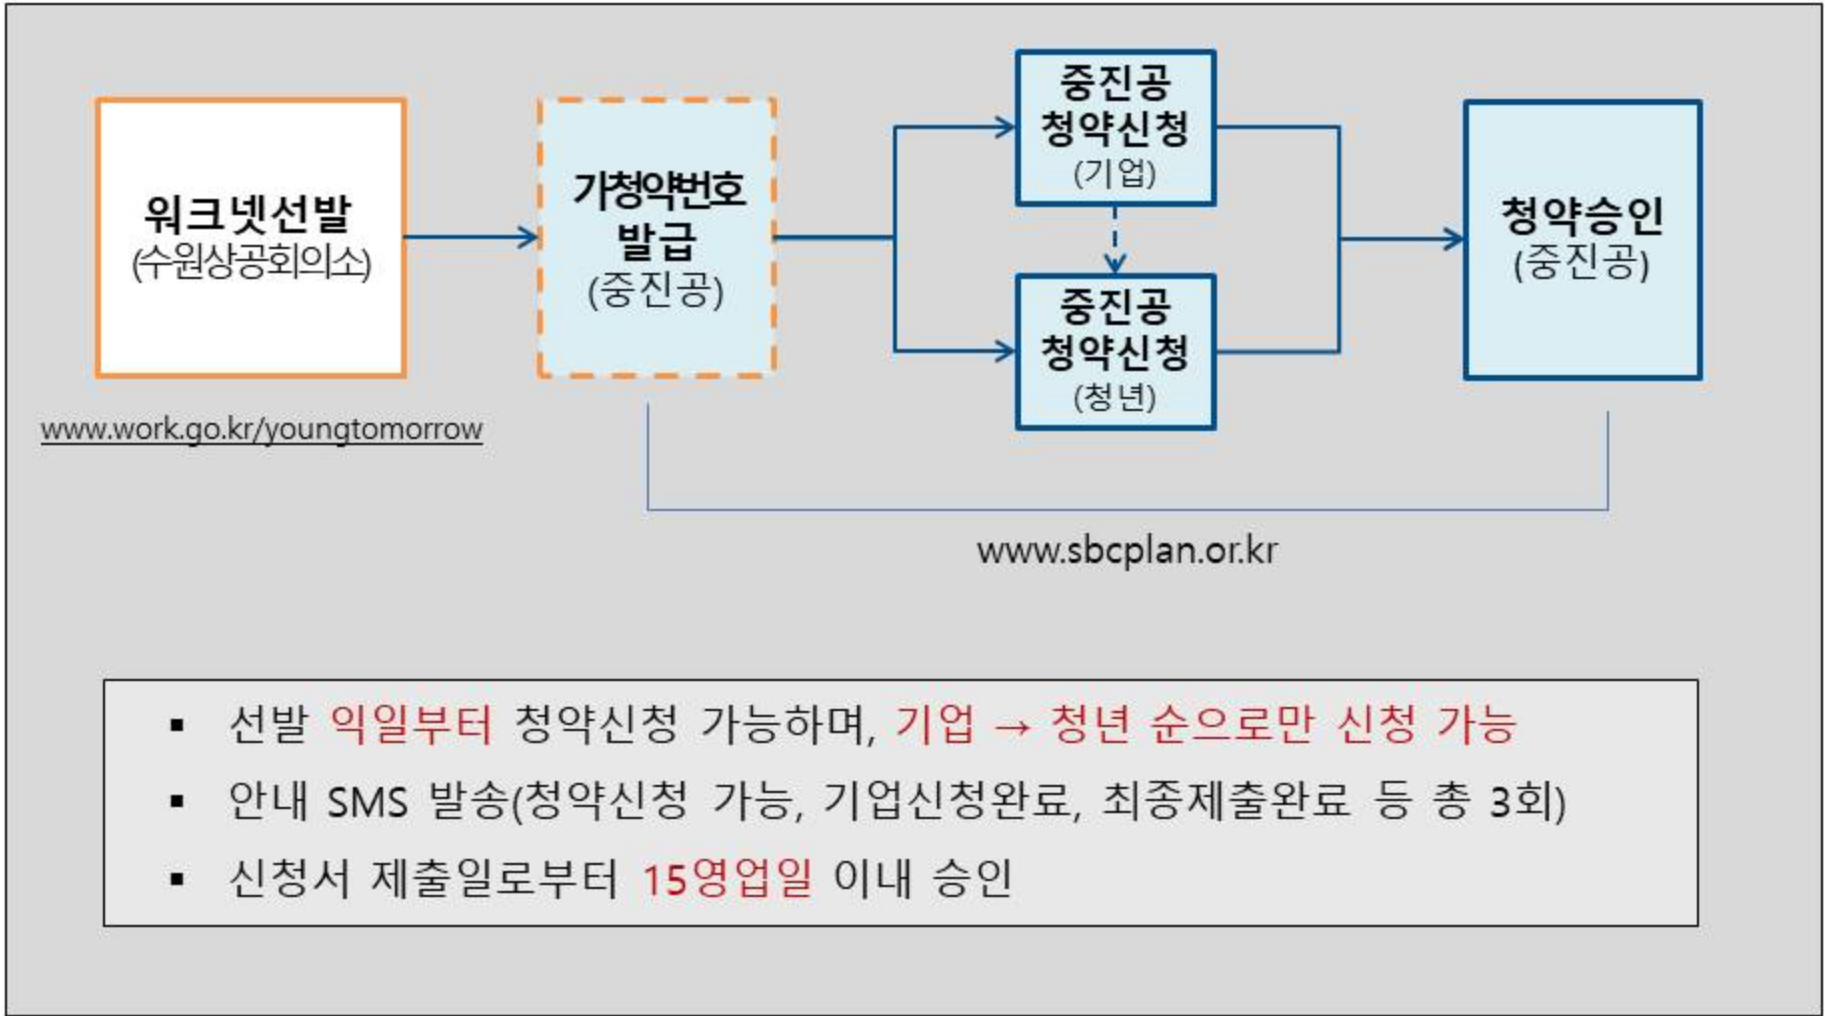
워크넷선발
(수원상공회의소)

www.work.go.kr/youngtomorrow

가청약번호
발급
(중진공)

중진공
청약신청
(기업)

중진공
청약신청
(청년)

청약승인
(중진공)

www.sbcplan.or.kr

▪ 선발 익일부터 청약신청 가능하며, 기업 → 청년 순으로만 신청 가능

▪ 안내 SMS 발송(청약신청 가능, 기업신청완료, 최종제출완료 등 총 3회)

▪ 신청서 제출일로부터 15영업일 이내 승인